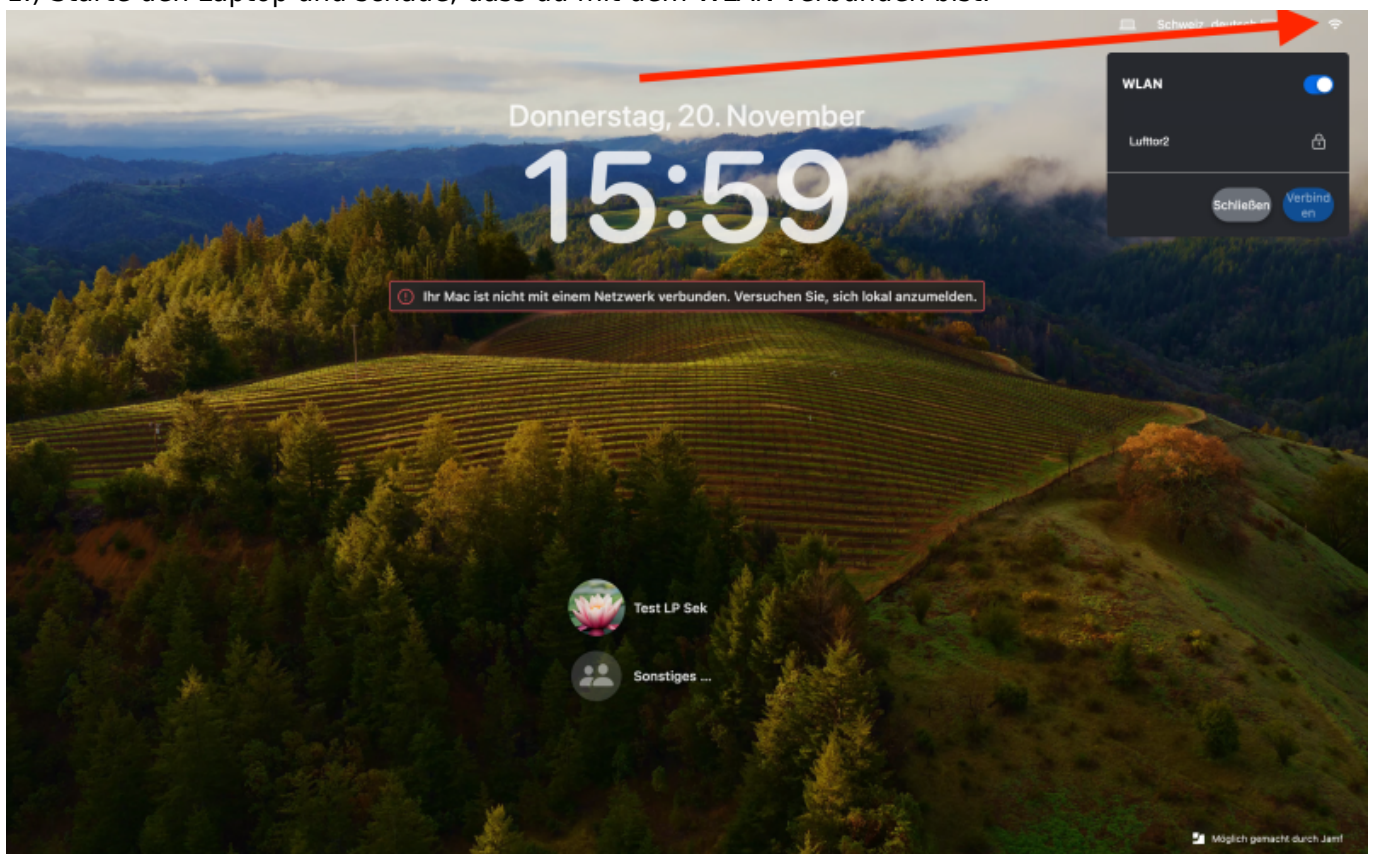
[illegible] Starte den Laptop und schaue, dass du mit dem WLAN verbunden bist.

Schweiz, deutsch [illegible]

WLAN

Lufttor2

Schließen

Verbinden

Donnerstag, 20. November

15:59

Ihr Mac ist nicht mit einem Netzwerk verbunden. Versuchen Sie, sich lokal anzumelden.

Test LP Sek

Sonstiges ...

Möglich gemacht durch Jamf